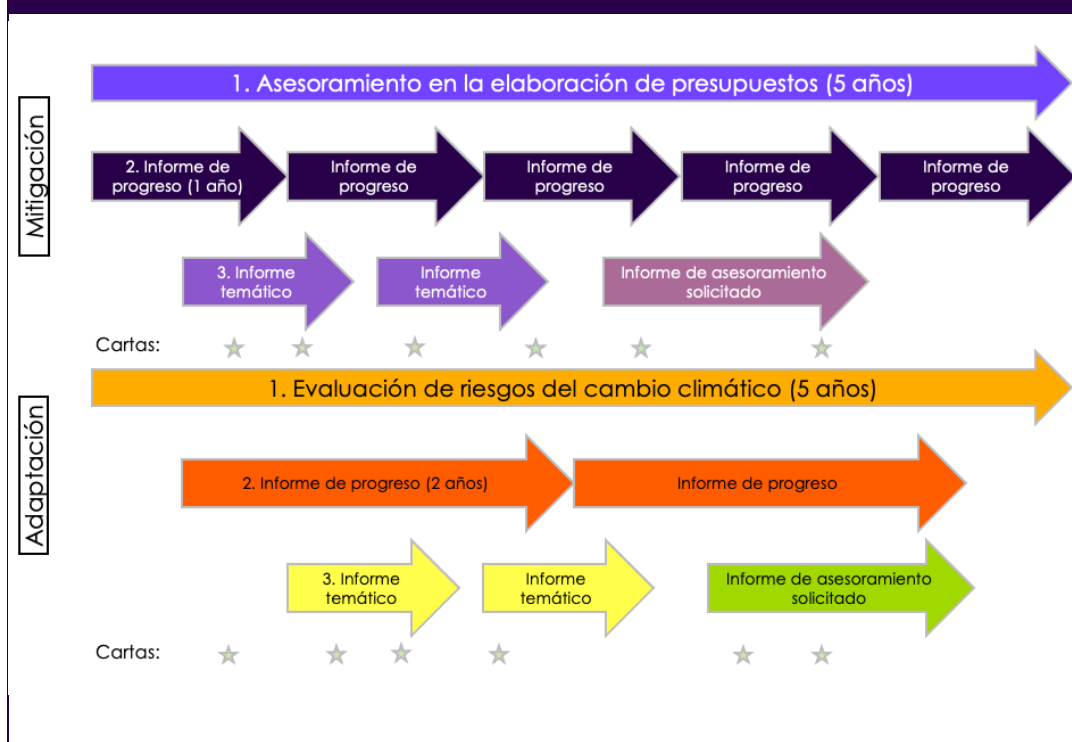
Mitigación

1. Asesoramiento en la elaboración de presupuestos (5 años)

2. Informe de progreso (1 año)

Informe de progreso

Informe de progreso

Informe de progreso

Informe de progreso

3. Informe temático

Informe temático

Informe de asesoramiento solicitado

Cartas:

Adaptación

1. Evaluación de riesgos del cambio climático (5 años)

2. Informe de progreso (2 años)

Informe de progreso

3. Informe temático

Informe temático

Informe de asesoramiento solicitado

Cartas: